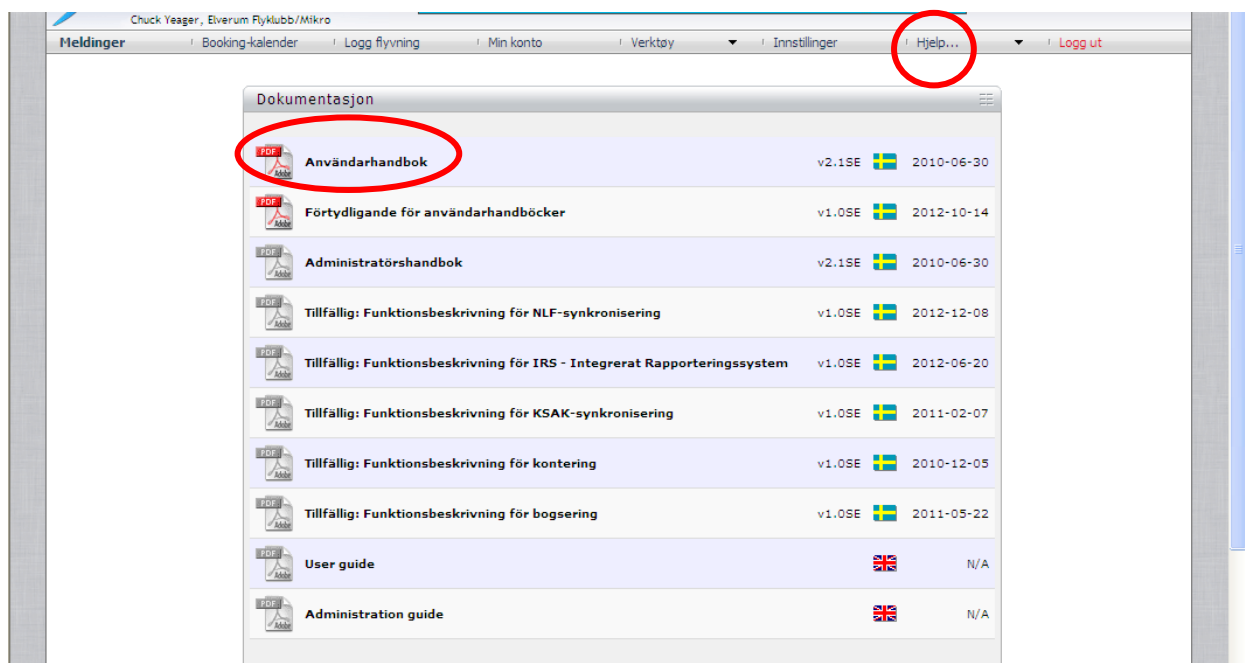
Chuck Yeager, Elverum Flyklubb/Mikro

Meldinger | Booking-kalender | Logg flyvning | Min konto | Verktøy | Innstillinger | Hjelp... | Logg ut

Dokumentasjon

| | | | |
|---|---|---|---|
| PDF Adobe | Användarhandbok | v2.1SE | 2010-06-30 |
| PDF Adobe | Förtydligande för användarhandböcker | v1.0SE | 2012-10-14 |
| PDF Adobe | Administratörshandbok | v2.1SE | 2010-06-30 |
| PDF Adobe | Tillfällig: Funktionsbeskrivning för NLF-synkronisering | v1.0SE | 2012-12-08 |
| PDF Adobe | Tillfällig: Funktionsbeskrivning för IRS - Integrerat Rapporteringssystem | v1.0SE | 2012-06-20 |
| PDF Adobe | Tillfällig: Funktionsbeskrivning för KSAK-synkronisering | v1.0SE | 2011-02-07 |
| PDF Adobe | Tillfällig: Funktionsbeskrivning för kontering | v1.0SE | 2010-12-05 |
| PDF Adobe | Tillfällig: Funktionsbeskrivning för bogsering | v1.0SE | 2011-05-22 |
| PDF Adobe | User guide | | N/A |
| PDF Adobe | Administration guide | | N/A |